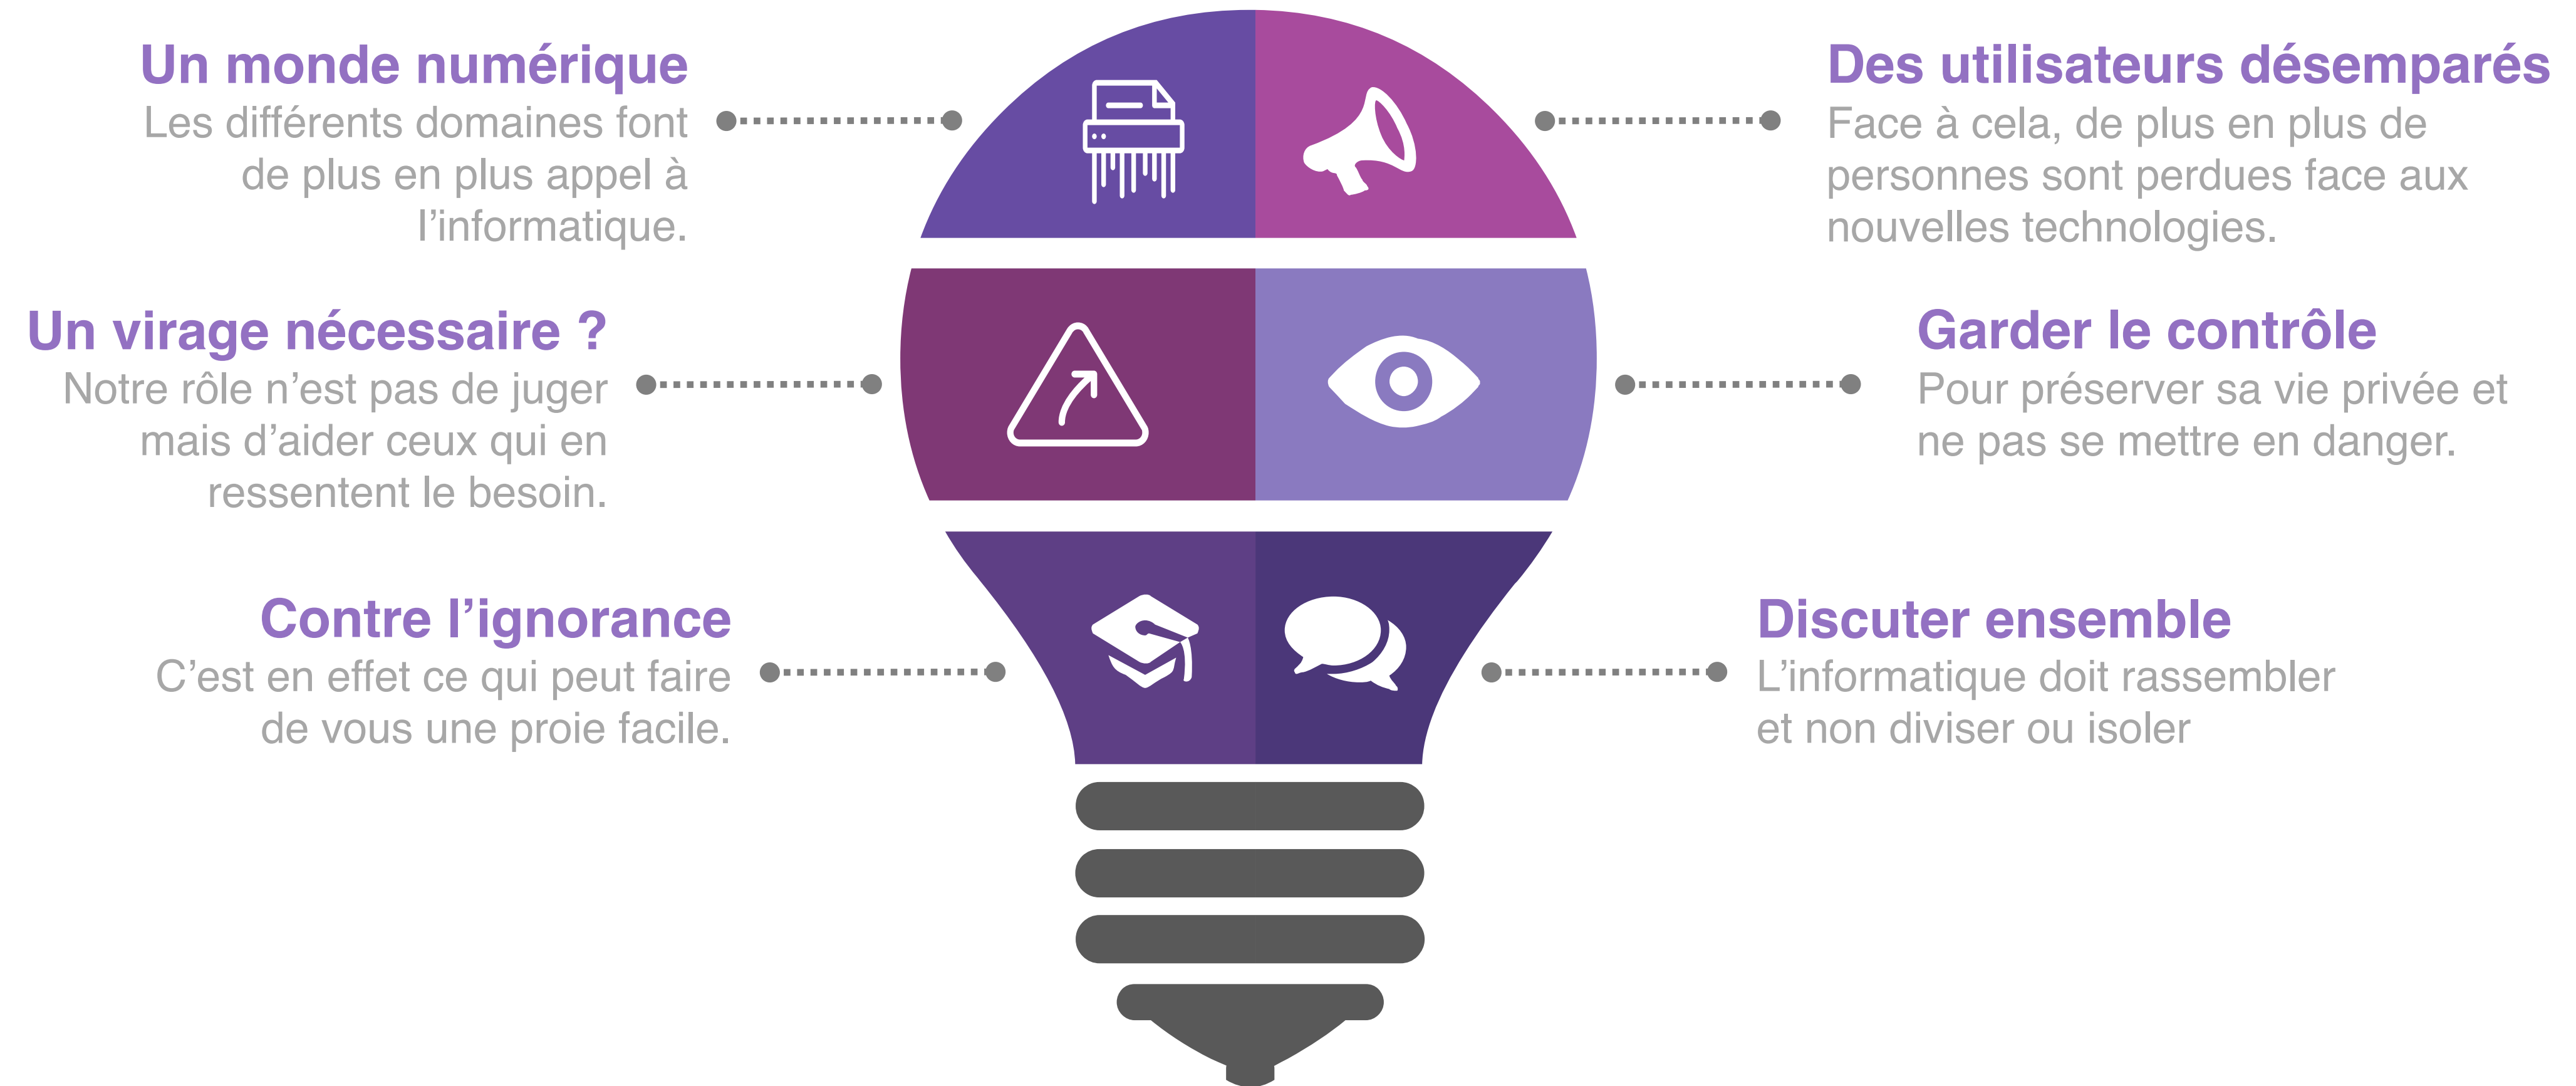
Un monde numérique
Les différents domaines font de plus en plus appel à l'informatique.

Un virage nécessaire ?
Notre rôle n'est pas de juger mais d'aider ceux qui en ressentent le besoin.

Contre l'ignorance
C'est en effet ce qui peut faire de vous une proie facile.

Des utilisateurs désemparés
Face à cela, de plus en plus de personnes sont perdues face aux nouvelles technologies.

Garder le contrôle
Pour préserver sa vie privée et ne pas se mettre en danger.

Discuter ensemble
L'informatique doit rassembler et non diviser ou isoler